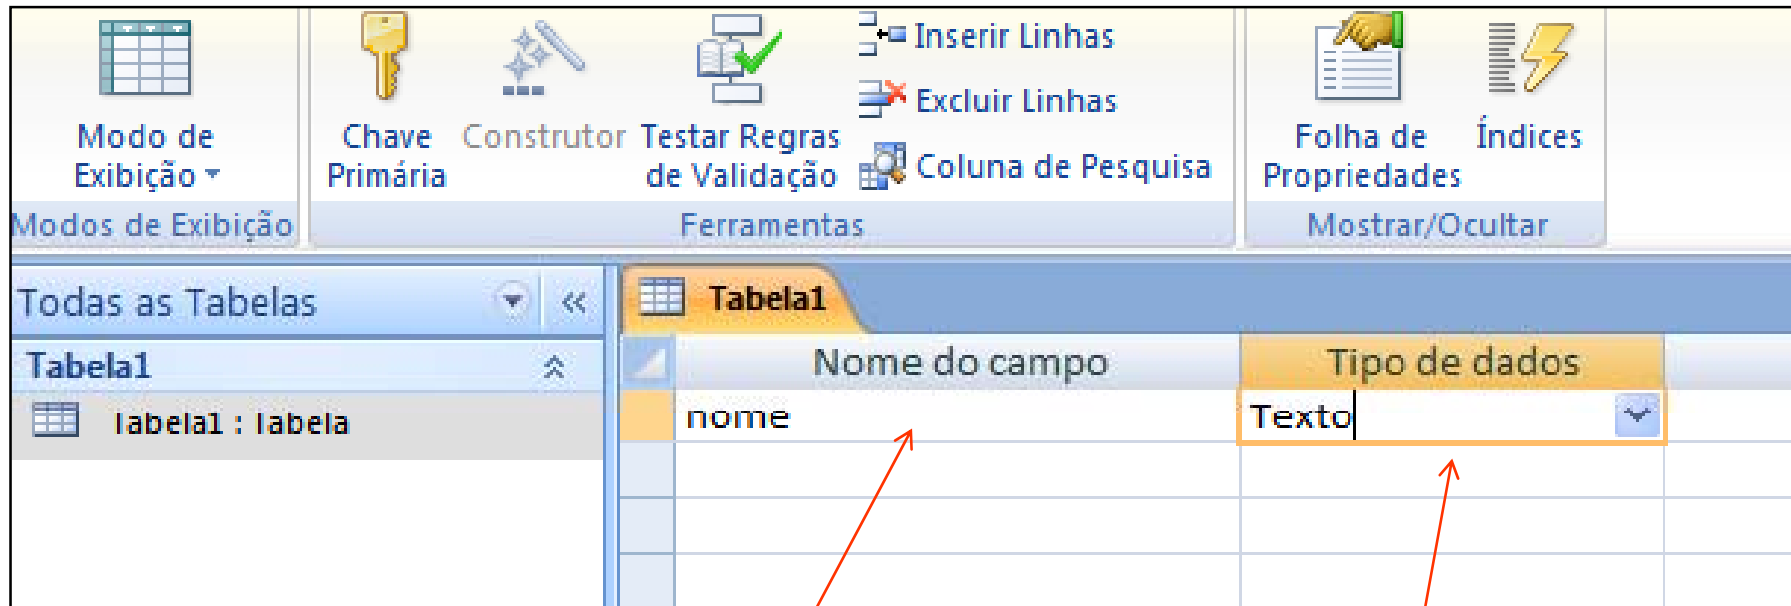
Modo de Exibição

Modos de Exibição

Chave Primária

Construtor

Testar Regras de Validação

Inserir Linhas

Excluir Linhas

Coluna de Pesquisa

Ferramentas

Folha de Propriedades

Índices

Mostrar/Ocultar

Todas as Tabelas

Tabela1

Tabela1 : Tabela

Tabela1

| Nome do campo | Tipo de dados |
|---|---|
| nome | Texto |
| | |
| | |
| | |